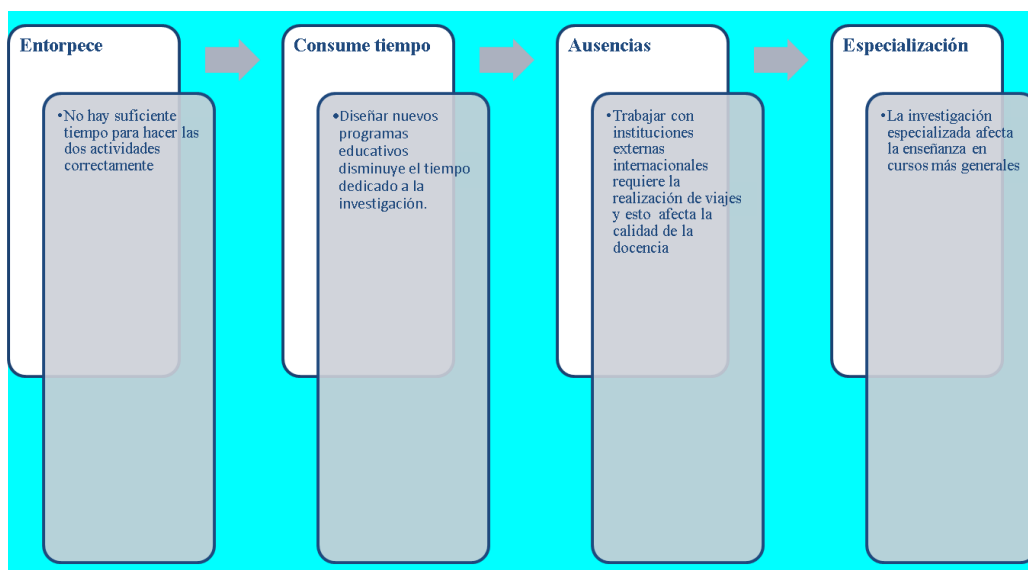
Entorpece

• No hay suficiente tiempo para hacer las dos actividades correctamente

Consume tiempo

• Diseñar nuevos programas educativos disminuye el tiempo dedicado a la investigación.

Ausencias

• Trabajar con instituciones externas internacionales requiere la realización de viajes y esto afecta la calidad de la docencia

Especialización

• La investigación especializada afecta la enseñanza en cursos más generales